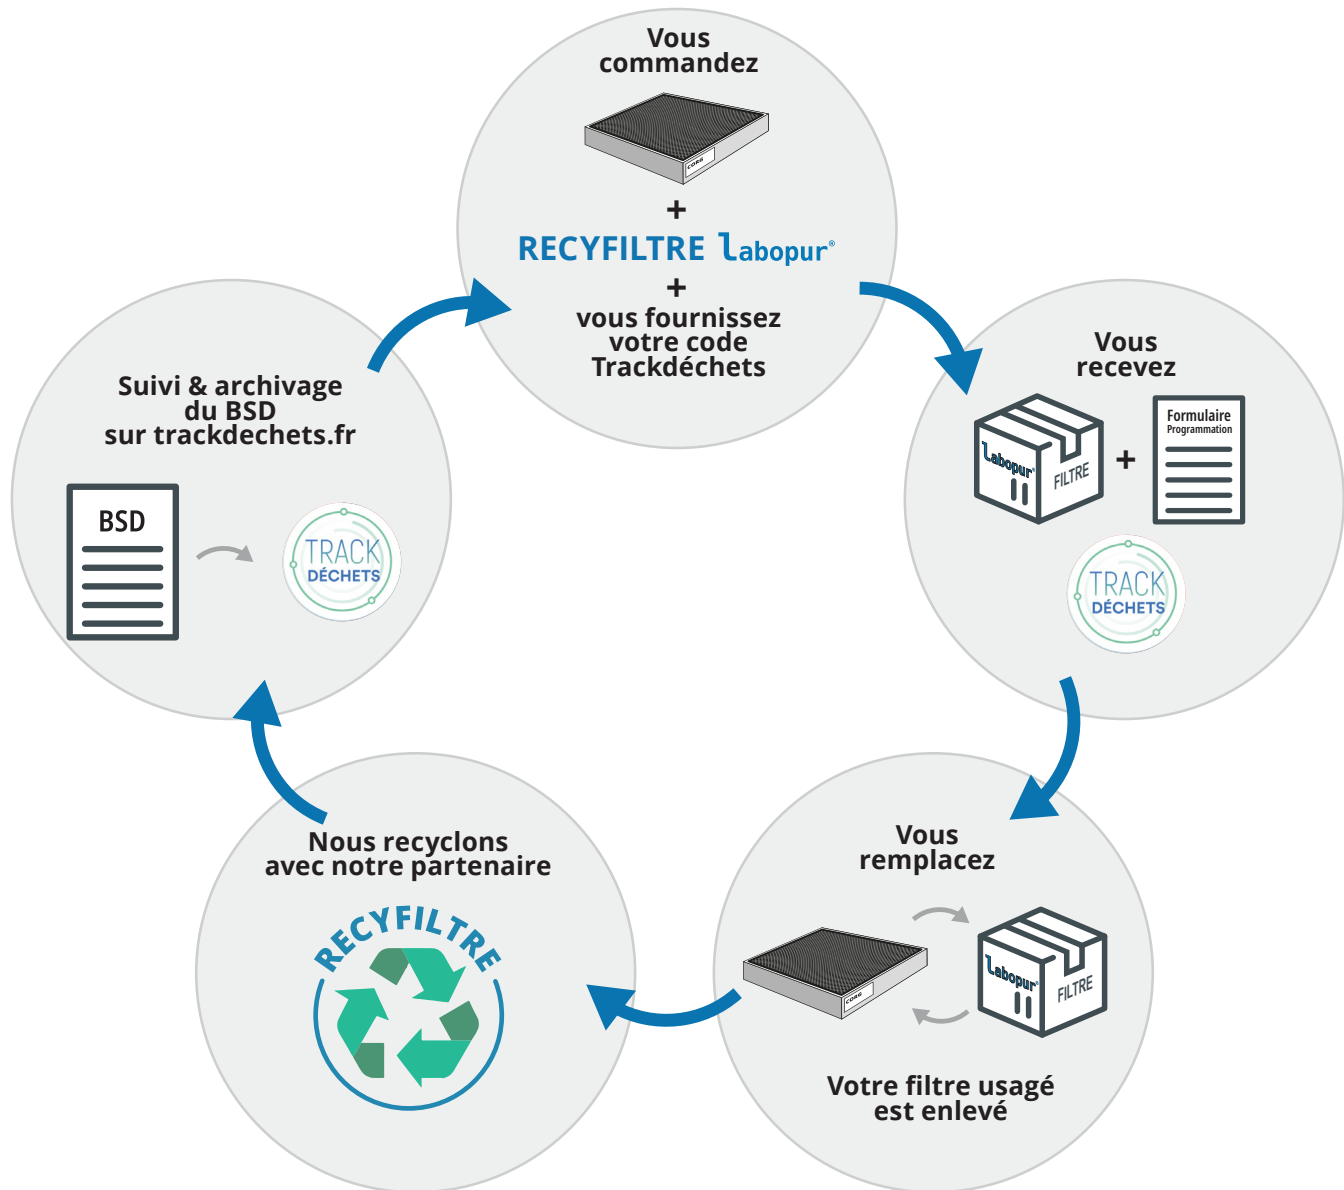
Vous commandez

CORG

+

RECYFILTRE labopur®

+

vous fournissez votre code Trackdéchets

Vous recevez

labopur FILTRE

+

Formulaire Programmation

TRACK DÉCHETS

Vous remplacez

CORG

labopur FILTRE

Votre filtre usagé est enlevé

Nous recyclons avec notre partenaire

RECYFILTRE

Suivi & archivage du BSD sur trackdechets.fr

BSD

TRACK DÉCHETS